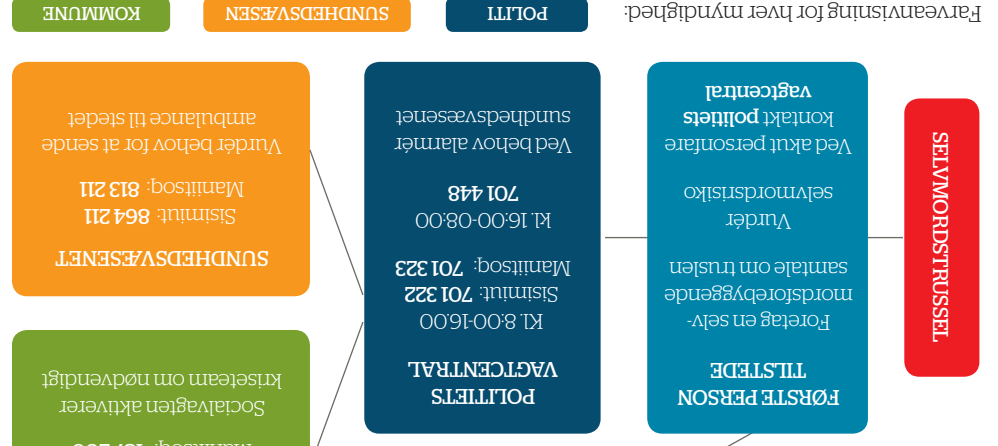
Farveanvisning for hver myndighed:

POLITI

SUNDHEDSVÆSEN

KOMMUNE

SELVMORDSTRUSSEL

FØRSTE PERSON TILSTEDE

Foretag en selvmordsforebyggende samtale om truslen

Vurdér selvmordsrisiko

Ved akut personfare kontakt politiets vagtcentral

POLITIETS VAGTCENTRAL

KL 8.00-16.00
Sisimiut: 701 322
Maniitsoq: 701 323

kl. 16.00-08.00
701 448

Ved behov alarmér sundhedsvæsenet

SUNDHEDSVÆSENET

Sisimiut: 864 211
Maniitsoq: 813 211

Vurdér behov for at sende ambulance til stedet

Socialvagten aktiverer kriseteam om nødvendigt

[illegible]